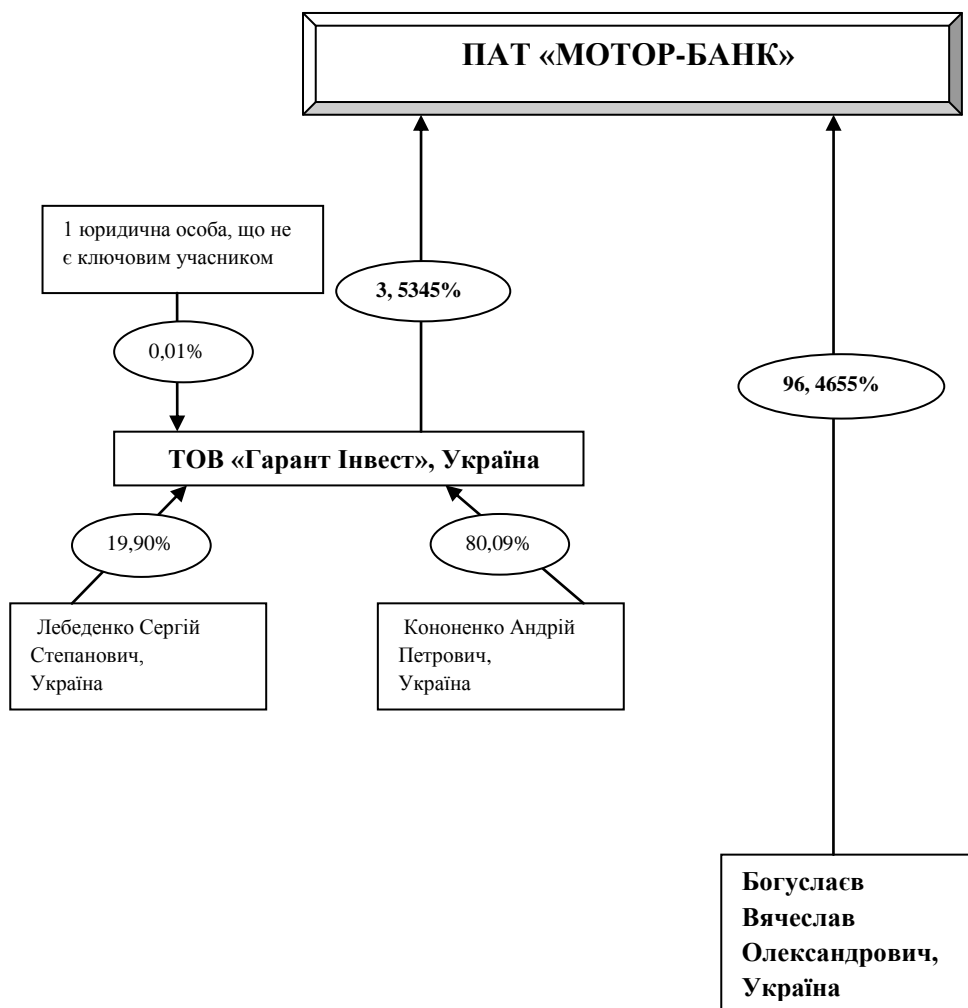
ПАТ «МОТОР-БАНК»

1 юридична особа, що не є ключовим учасником

3, 5345%

0,01%

96, 4655%

ТОВ «Гарант Інвест», Україна

19,90%

80,09%

Лебеденко Сергій Степанович, Україна

Кононенко Андрій Петрович, Україна

Богуслаєв Вячеслав Олександрович, Україна